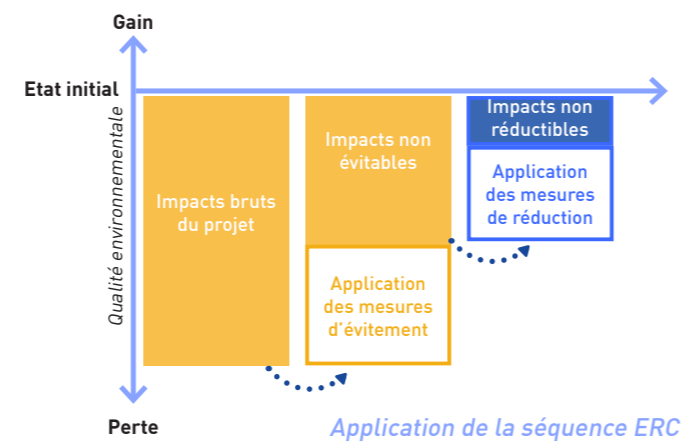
Gain

Etat initial

Qualité environnementale

Perte

Impacts bruts du projet

Impacts non évitables

Application des mesures d'évitement

Impacts non réductibles

Application des mesures de réduction

Application de la séquence ERC